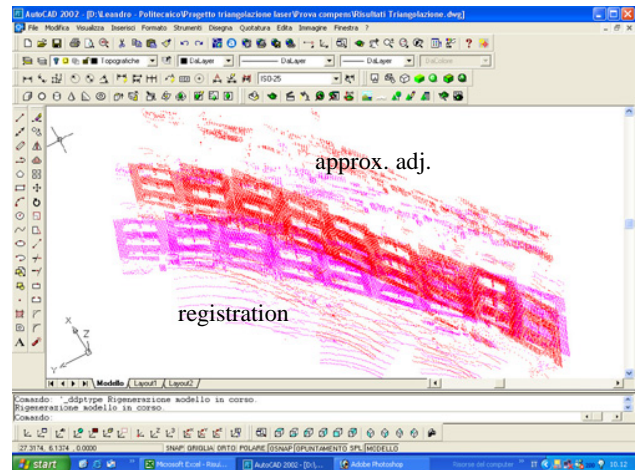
AutoCAD 2002 - [D:\Leandro - Politecnico\Progetto triangolazione laser\Prova compens\Risultati Triangolazione.dwg]

File Modifica Visualizza Inserisci Formato Strumenti Disegna Quotatura Edita Immagine Finestra ?

Topografiche

DaLayer

DaLayer

DaLayer

DaColore

ISO-25

approx. adj.

registration

X

Y

Z

Modello Layout1 Layout2

Comando: '_ddptype Rigenerazione modello in corso.
Rigenerazione modello in corso.
Comando:

27.3174, 6.1374 , 0.0000

SNAP GRIGLIA ORTO POLARE OSNAP PUNTAMENTO SPL MODELLO

start

Microsoft Excel - Risul...

AutoCAD 2002 - [D:\...

Adobe Photoshop

Risorse del computer

10.12